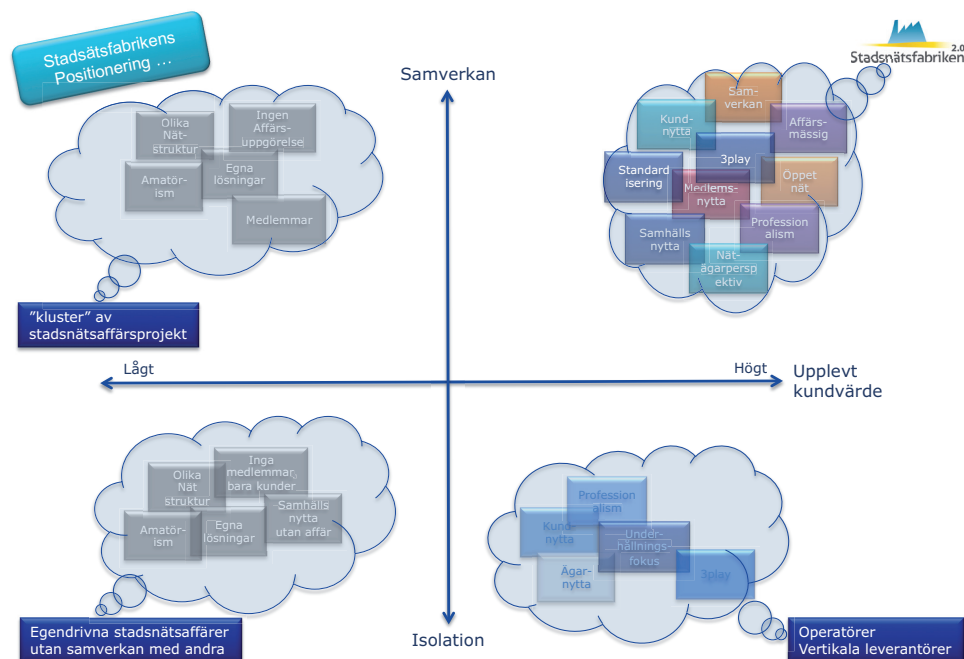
Stadsätsfabrikens Positionering …

Stadsnätsfabriken 2.0

Samverkan

Olika Nät-struktur

Ingen Affärs-uppgörelse

Amatör-ism

Egna lösningar

Medlemmar

”kluster” av stadsnätsaffärsprojekt

Sam-verkan

Kund-nytta

Affärs-mässig

3play

Standard isering

Medlems-nytta

Öppet nät

Samhälls nytta

Profession alism

Nät-ägarpersp ektiv

Lågt

Högt

Upplevt kundvärde

Olika Nät struktur

Inga medlemmar bara kunder

Amatör-ism

Egna lösningar

Samhälls nytta utan affär

Egendrivna stadsnätsaffärer utan samverkan med andra

Isolation

Profession alism

Kund-nytta

Under-hållnings-fokus

Ägar-nytta

3play

Operatörer Vertikala leverantörer